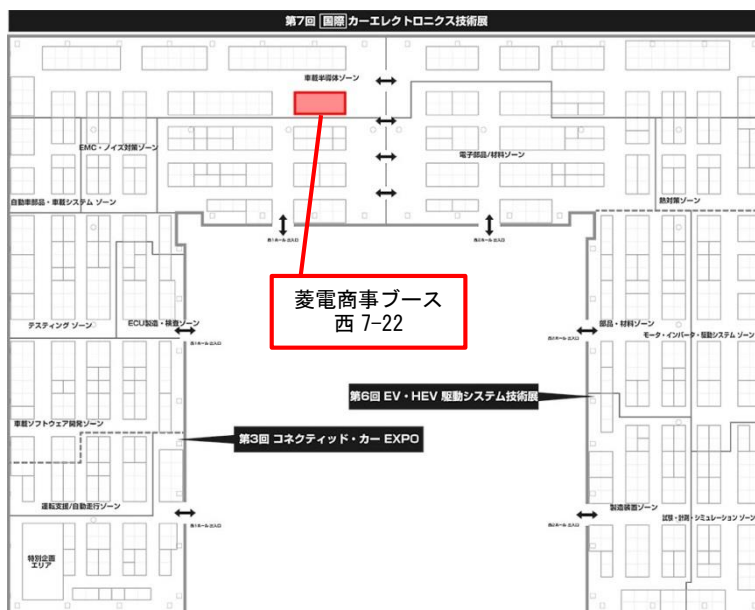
第7回 国際 カーエレクトロニクス技術展

車載半導体ゾーン

EMC・ノイズ対策ゾーン

電子部品／材料ゾーン

自動車部品・車載システム ゾーン

熱対策ゾーン

西1ホール 出入口

西1ホール 出入口

菱電商事ブース
西 7-22

テスティング ゾーン

ECU製造・検査ゾーン

部品・材料ゾーン

モータ・インバータ・駆動システム ゾーン

西1ホール 出入口

西2ホール 出入口

第6回 EV・HEV 駆動システム技術展

車載ソフトウェア開発ゾーン

第3回 コネクティッド・カー EXPO

運転支援／自動走行ゾーン

西1ホール 出入口

西2ホール 出入口

製造装置ゾーン

試験・計測・シミュレーション ゾーン

特別企画
エリア